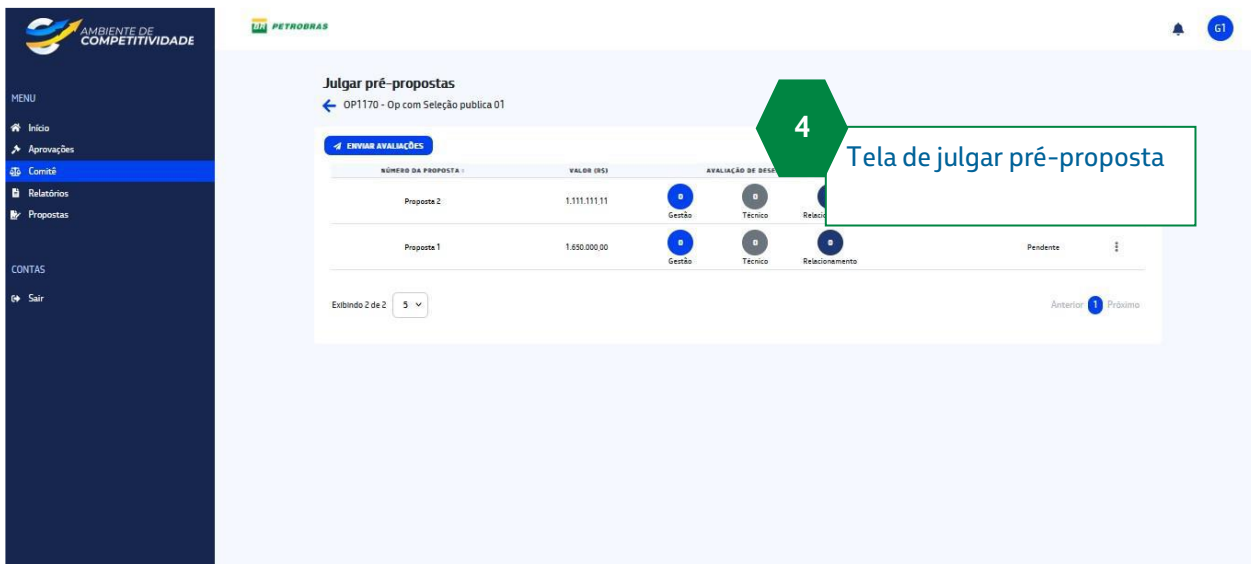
AMBIENTE DE COMPETITIVIDADE

BR PETROBRAS

G1

MENU
Início
Aprovações
Comitê
Relatórios
Propostas

CONTAS
Sair

Julgar pré-propostas
OP1170 - Op com Seleção publica 01

ENVIAR AVALIAÇÕES

4

Tela de julgar pré-proposta

| NÚMERO DA PROPOSTA | VALOR (R$) | AVALIAÇÃO DE DESE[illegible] | | | | |
|---|---|---|---|---|---|---|
| Proposta 2 | 1.111.111,11 | 0 Gestão | 0 Técnico | Relacio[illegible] | | |
| Proposta 1 | 1.650.000,00 | 0 Gestão | 0 Técnico | 0 Relacionamento | Pendente | ⋮ |

Exibindo 2 de 2 5

Anterior 1 Próximo